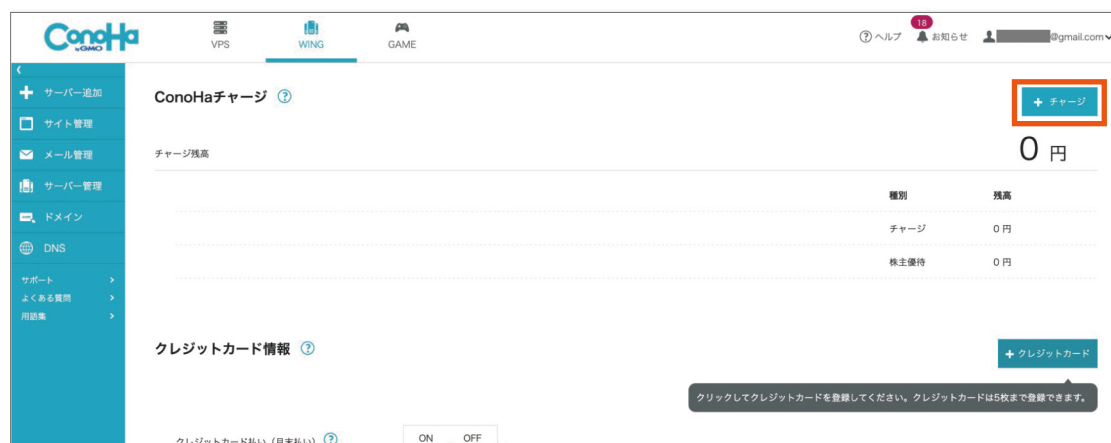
ConoHa by GMO

VPS
WING
GAME

? ヘルプ
18
お知らせ
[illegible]@gmail.com

<
サーバー追加
サイト管理
メール管理
サーバー管理
ドメイン
DNS
サポート >
よくある質問 >
用語集 >

ConoHaチャージ ?

+ チャージ

チャージ残高
0 円

| 種別 | 残高 |
|---|---|
| チャージ | 0 円 |
| 株主優待 | 0 円 |

クレジットカード情報 ?

+ クレジットカード

クリックしてクレジットカードを登録してください。クレジットカードは5枚まで登録できます。

クレジットカード払い（月末払い） ?
ON OFF